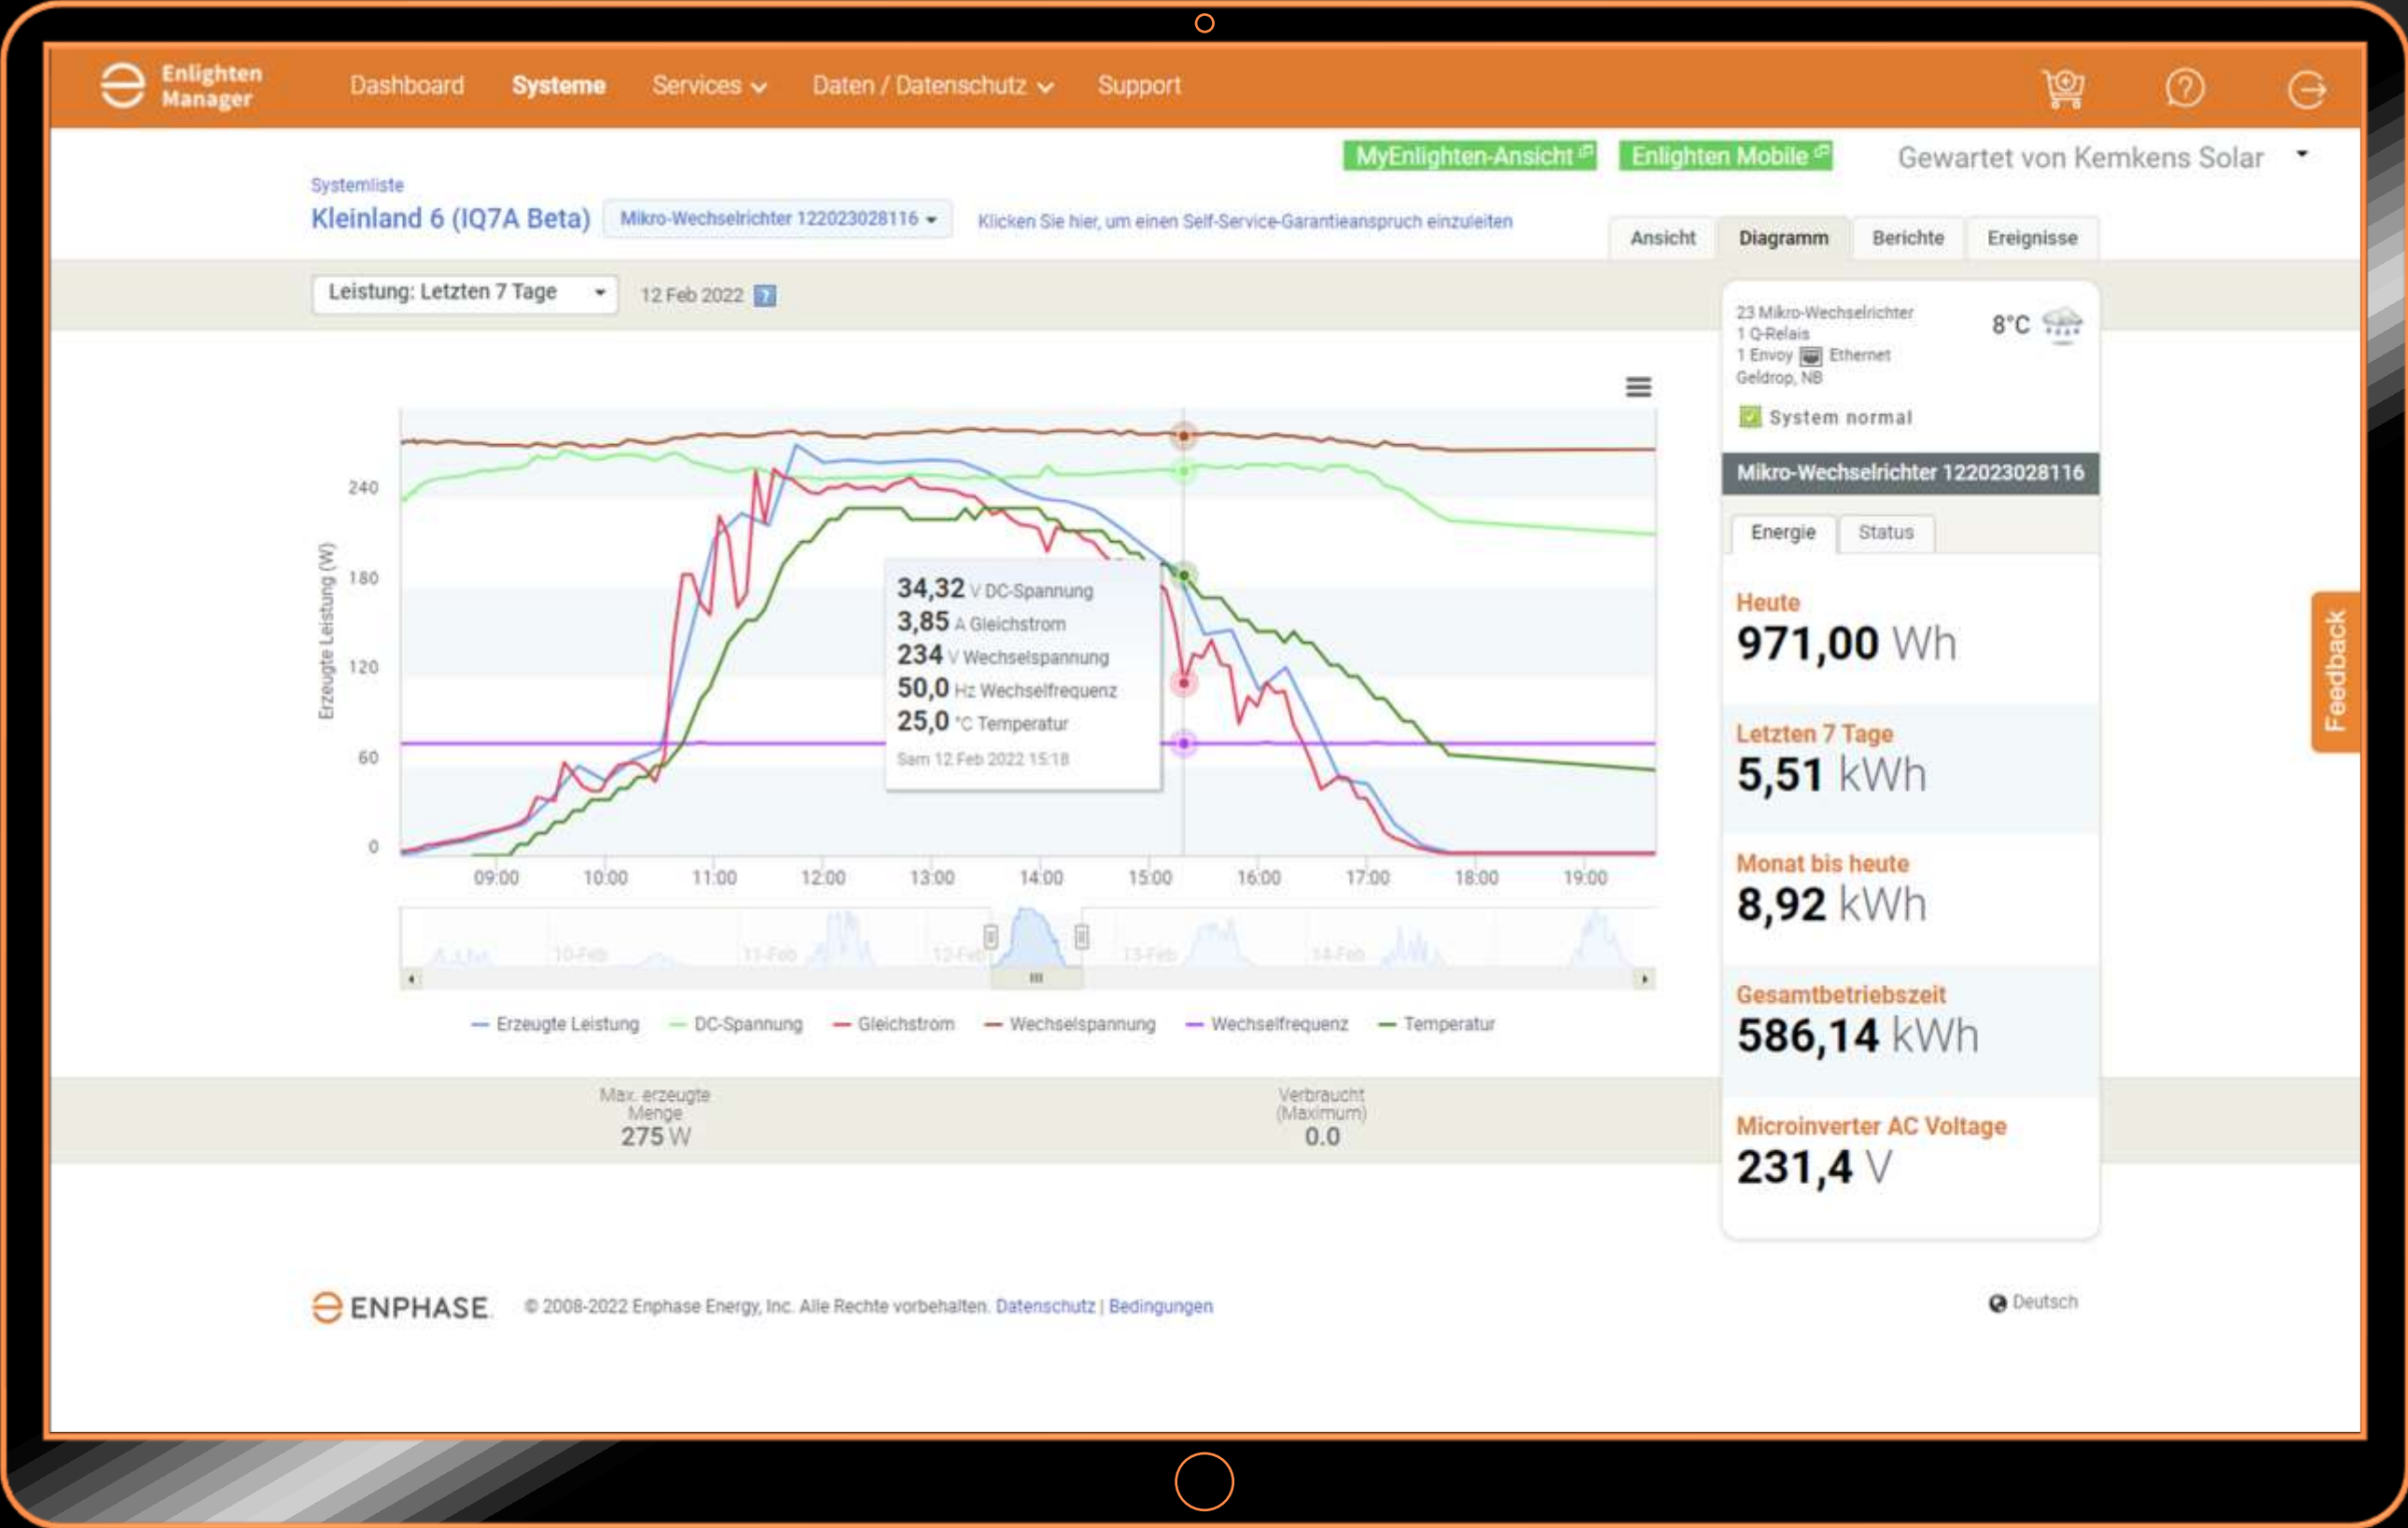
Enlighten Manager

Dashboard Systeme Services Daten / Datenschutz Support

MyEnlighten-Ansicht Enlighten Mobile Gewartet von Kemkens Solar

Systemliste
Kleinland 6 (IQ7A Beta) Mikro-Wechselrichter 122023028116 Klicken Sie hier, um einen Self-Service-Garantieanspruch einzuleiten

Ansicht Diagramm Berichte Ereignisse

Leistung: Letzten 7 Tage 12 Feb 2022

Erzeugte Leistung (W)

240
180
120
60
0

34,32 V DC-Spannung
3,85 A Gleichstrom
234 V Wechselspannung
50,0 Hz Wechselfrequenz
25,0 °C Temperatur
Sam 12 Feb 2022 15:18

09:00 10:00 11:00 12:00 13:00 14:00 15:00 16:00 17:00 18:00 19:00

10-Feb 11-Feb 12-Feb 13-Feb 14-Feb

Erzeugte Leistung DC-Spannung Gleichstrom Wechselspannung Wechselfrequenz Temperatur

Max. erzeugte Menge
275 W

Verbraucht (Maximum)
0.0

23 Mikro-Wechselrichter
1 Q-Relais
1 Envoy Ethernet
Geldrop, NB
8°C
System normal

Mikro-Wechselrichter 122023028116

Energie Status

Heute
971,00 Wh

Letzten 7 Tage
5,51 kWh

Monat bis heute
8,92 kWh

Gesamtbetriebszeit
586,14 kWh

Microinverter AC Voltage
231,4 V

Feedback

ENPHASE © 2008-2022 Enphase Energy, Inc. Alle Rechte vorbehalten. Datenschutz | Bedingungen

Deutsch